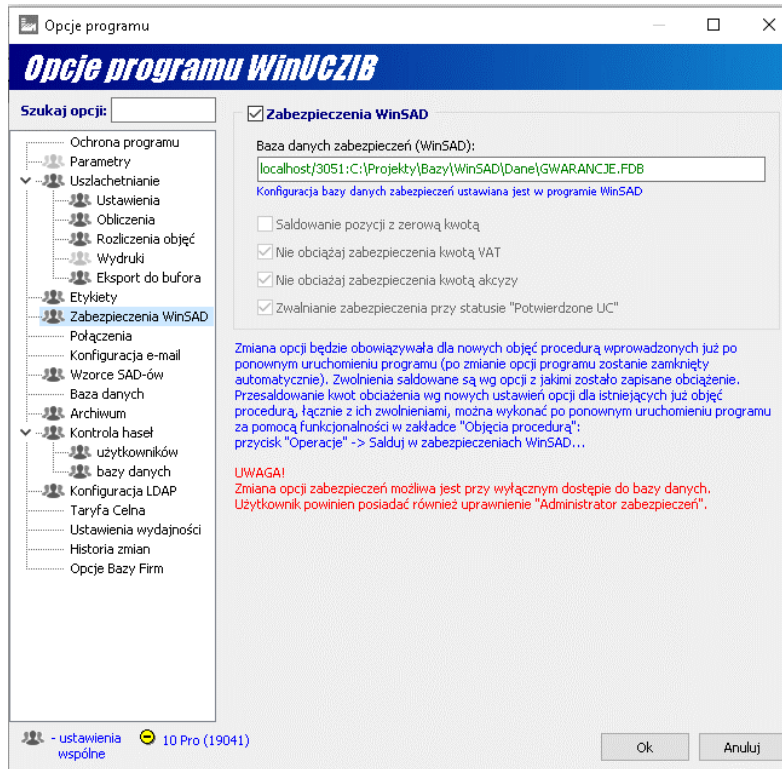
Opcje programu

Opcje programu WinUCZIB

Szukaj opcji:

Ochrona programu
Parametry
Uszlachetnianie
Ustawienia
Obliczenia
Rozliczenia objęć
Wydruki
Eksport do bufora
Etykiety
Zabezpieczenia WinSAD
Połączenia
Konfiguracja e-mail
Wzorce SAD-ów
Baza danych
Archiwum
Kontrola haseł
użytkowników
bazy danych
Konfiguracja LDAP
Taryfa Celna
Ustawienia wydajności
Historia zmian
Opcje Bazy Firm

Zabezpieczenia WinSAD

Baza danych zabezpieczeń (WinSAD):

localhost/3051:C:\Projekty\Bazy\WinSAD\Dane\GWARANCJE.FDB

Konfiguracja bazy danych zabezpieczeń ustawiana jest w programie WinSAD

Saldowanie pozycji z zerową kwotą
Nie obciążaj zabezpieczenia kwotą VAT
Nie obciążaj zabezpieczenia kwotą akcyzy
Zwalnianie zabezpieczenia przy statusie "Potwierdzone UC"

Zmiana opcji będzie obowiązywała dla nowych objęć procedurą wprowadzonych już po ponownym uruchomieniu programu (po zmianie opcji programu zostanie zamknięty automatycznie). Zwolnienia saldowane są wg opcji z jakimi zostało zapisane obciążenie. Przesaldowanie kwot obciażenia wg nowych ustawień opcji dla istniejących już objęć procedurą, łącznie z ich zwolnieniami, można wykonać po ponownym uruchomieniu programu za pomocą funkcjonalności w zakładce "Objęcia procedurą":
przycisk "Operacje" -> Salduj w zabezpieczeniach WinSAD...

UWAGA!
Zmiana opcji zabezpieczeń możliwa jest przy wyłącznym dostępie do bazy danych.
Użytkownik powinien posiadać również uprawnienie "Administrator zabezpieczeń".

- ustawienia wspólne
10 Pro (19041)

Ok
Anuluj